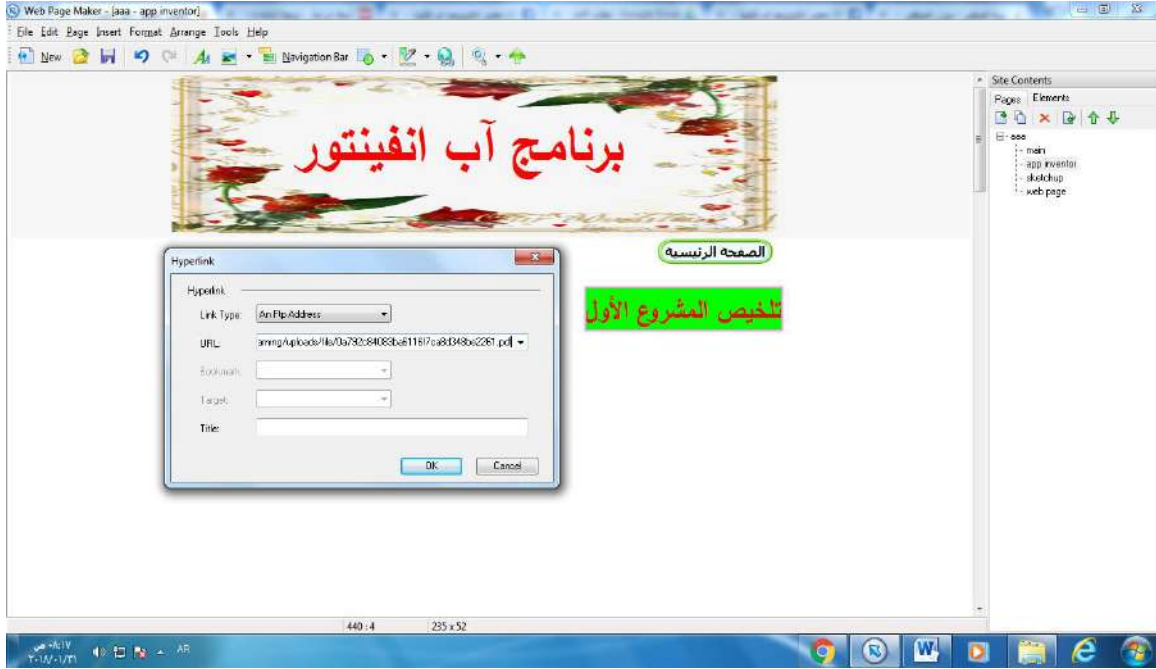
Web Page Maker - [aaa - app inventor]
File Edit Page Insert Format Arrange Tools Help
New Navigation Bar

برنامج آب انفينتور

الصفحة الرئيسية

تلخيص المشروع الأول

Hyperlink
Hyperlink
Link Type: An Ftp Address
URL: aming/uploads/file/0a792c84083ba6118f7ca8d348be2261.pdf
Bookmark:
Target:
Title:
OK Cancel

Site Contents
Pages Elements
aaa
main
app inventor
sketchup
web page

440 : 4 235 x 52

AR
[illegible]
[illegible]